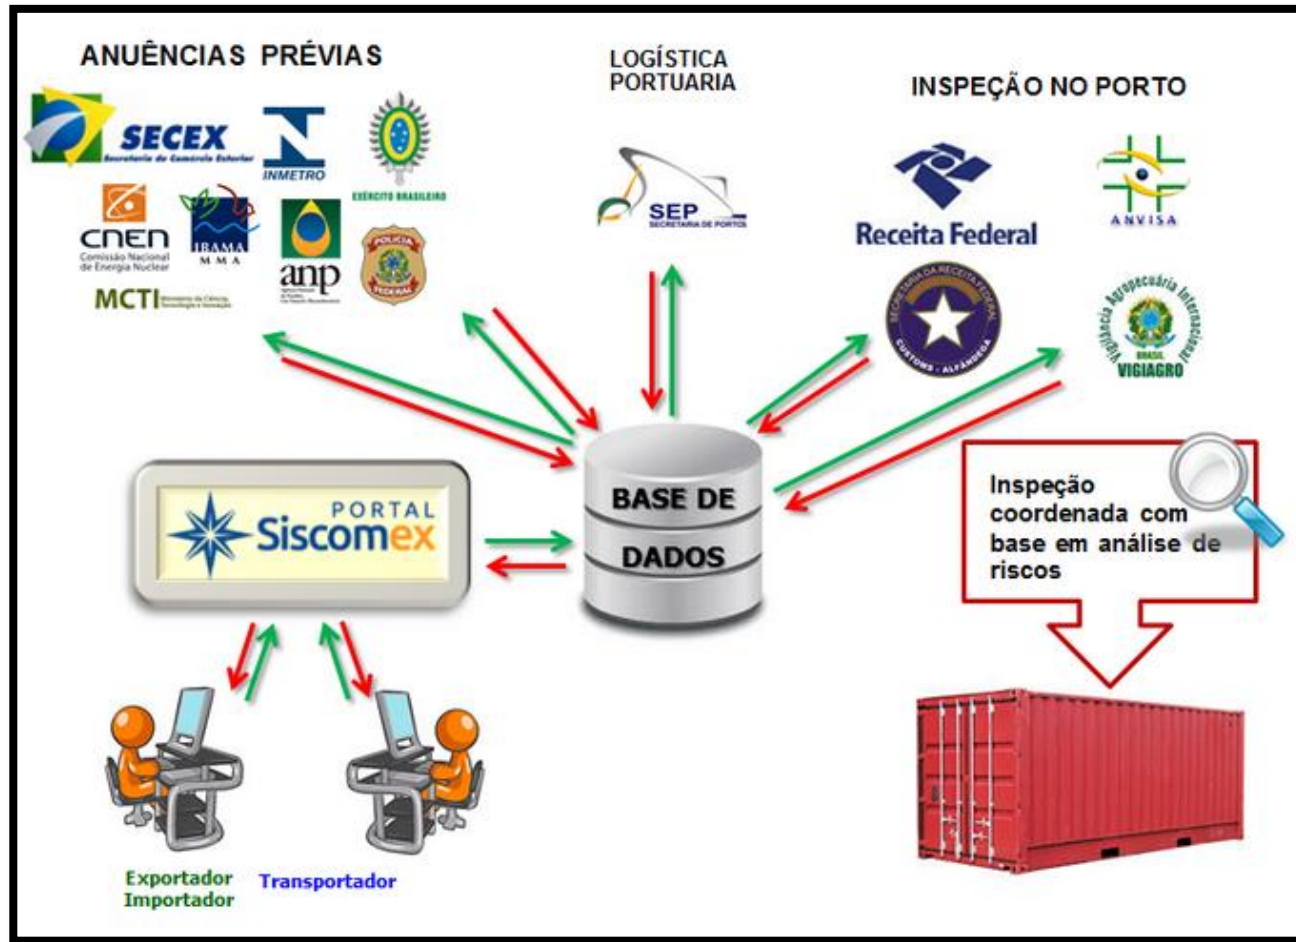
ANUÊNCIAS PRÉVIAS

SECEX
Secretaria de Comércio Exterior

INMETRO

EXÉRCITO BRASILEIRO

CNEN
Comissão Nacional de Energia Nuclear

IBAMA
MMA

anp

POLÍCIA FEDERAL

MCTI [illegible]

LOGÍSTICA PORTUARIA

SEP
SECRETARIA DE PORTOS

INSPEÇÃO NO PORTO

Receita Federal

ANVISA

SECRETARIA DA RECEITA FEDERAL
CUSTOMS · ALFÂNDEGA

Vigilância Agropecuária Internacional
BRASIL
VIGIAGRO

PORTAL
Siscomex

BASE DE DADOS

Inspeção coordenada com base em análise de riscos

Exportador
Importador

Transportador